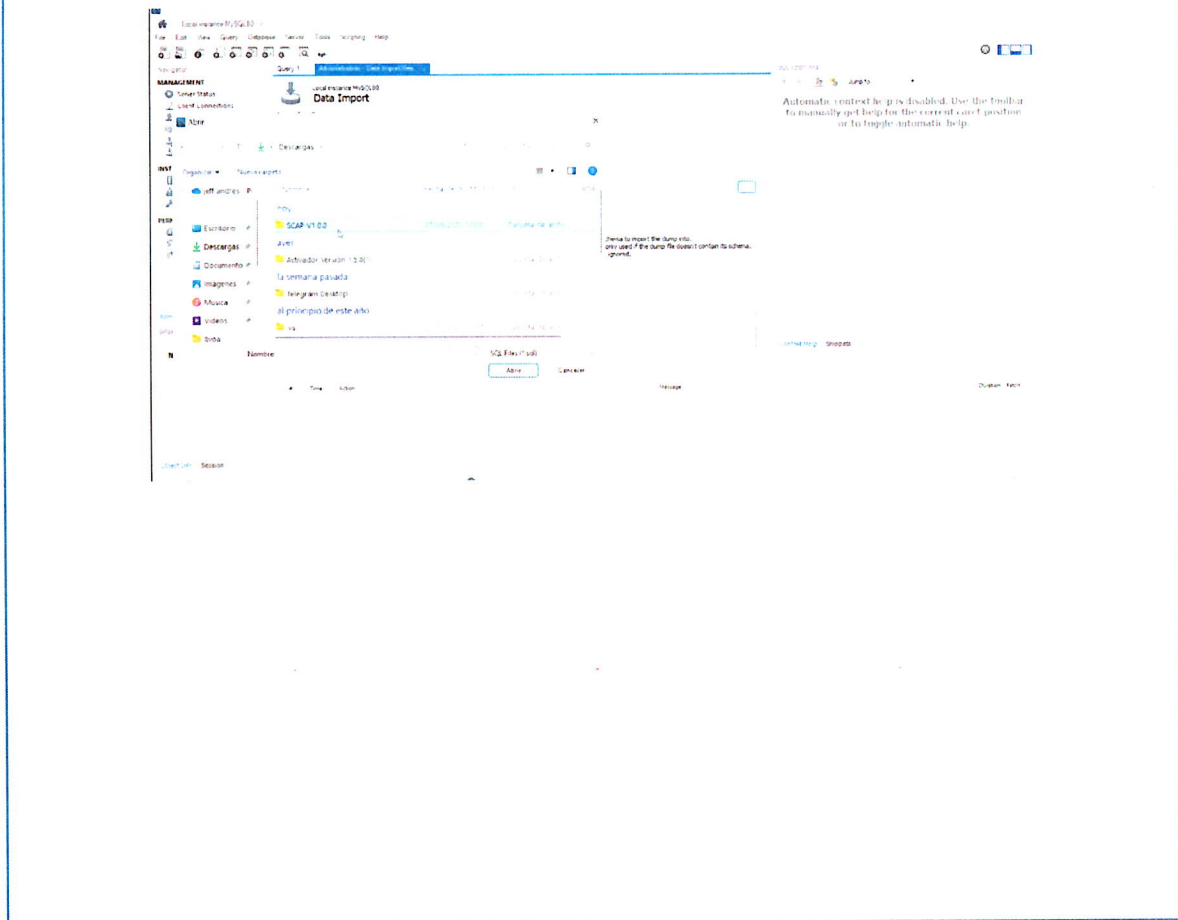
Local instance MySQL80

File Edit View Query Database Server Tools Scripting Help

Navigator

MANAGEMENT

Server Status

Client Connections

INST

PERF

Query 1 Administration - Data Import/Res... ×

Local instance MySQL80
Data Import

Abrir ×

↑ ↓ > Descargas >

Organizar ▾ Nueva carpeta

jeff andres

Escritorio

Descargas

Documentos

Imágenes

Música

Videos

Sroa

Nombre

Hoy

SCAP V1.0.0

Carpeta de archivos

Ayer

Activador version 13.4(1)

La semana pasada

Telegram Desktop

al principio de este año

va

Nombre

SQL Files (*.sql)

Abrir Cancelar

Schema to import the dump into.
Only used if the dump file doesn't contain its schema.
ignored.

SQLAdditions

Jump to

Automatic context help is disabled. Use the toolbar to manually get help for the current caret position or to toggle automatic help.

Context Help Snippets

# Time Action Message Duration / Fetch

Object Info Session